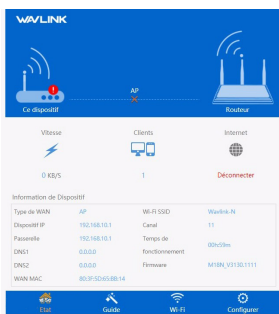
WAVLINK

AP

Ce dispositif

Routeur

Vitesse

Clients

Internet

0 KB/S

1

Déconnecter

Information de Dispositif

| Type de WAN | AP | Wi-Fi SSID | Wavlink-N |
|---|---|---|---|
| Dispositif IP | 192.168.10.1 | Canal | 11 |
| Passerelle | 192.168.10.1 | Temps de fonctionnement | 00h59m |
| DNS1 | 0.0.0.0 | | |
| DNS2 | 0.0.0.0 | Firmware | M18N_V3130.1111 |
| WAN MAC | 80:3F:5D:65:BB:14 | | |

Etat

Guide

Wi-Fi

Configurer